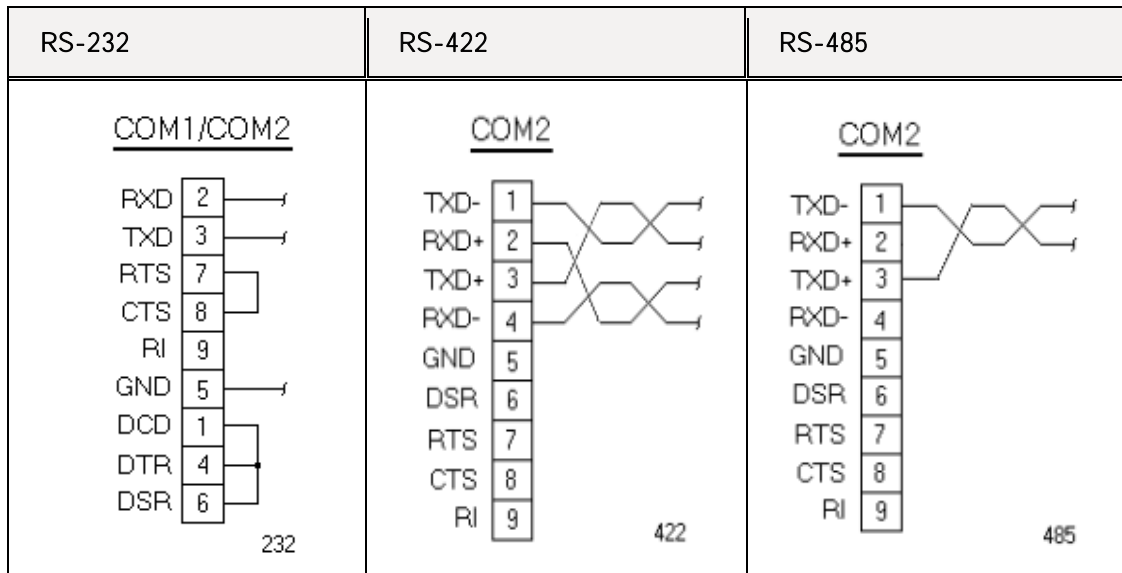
| RS-232 | RS-422 | RS-485 |
|---|---|---|
| COM1/COM2<br>RXD 2<br>TXD 3<br>RTS 7<br>CTS 8<br>RI 9<br>GND 5<br>DCD 1<br>DTR 4<br>DSR 6<br>232 | COM2<br>TXD- 1<br>RXD+ 2<br>TXD+ 3<br>RXD- 4<br>GND 5<br>DSR 6<br>RTS 7<br>CTS 8<br>RI 9<br>422 | COM2<br>TXD- 1<br>RXD+ 2<br>TXD+ 3<br>RXD- 4<br>GND 5<br>DSR 6<br>RTS 7<br>CTS 8<br>RI 9<br>485 |